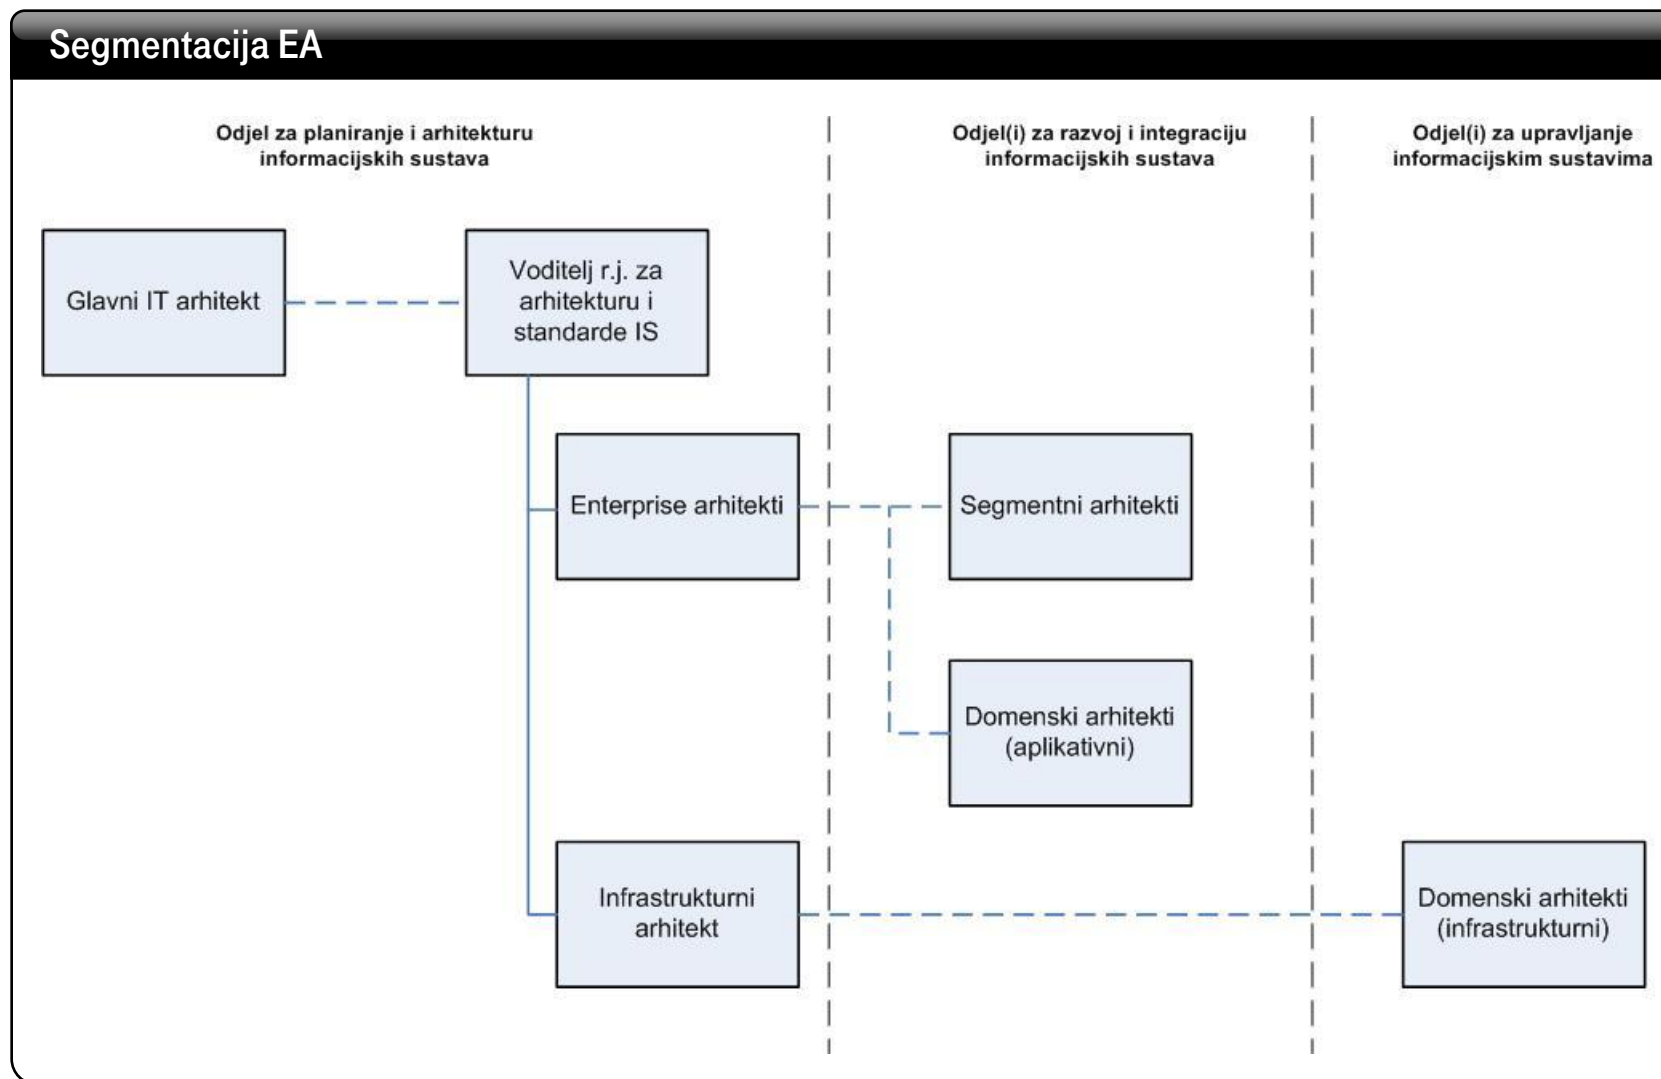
Segmentacija EA

Odjel za planiranje i arhitekturu informacijskih sustava

Odjel(i) za razvoj i integraciju informacijskih sustava

Odjel(i) za upravljanje informacijskim sustavima

Glavni IT arhitekt

Voditelj r.j. za arhitekturu i standarde IS

Enterprise arhitekti

Segmentni arhitekti

Domenski arhitekti (aplikativni)

Infrastrukturni arhitekt

Domenski arhitekti (infrastrukturni)